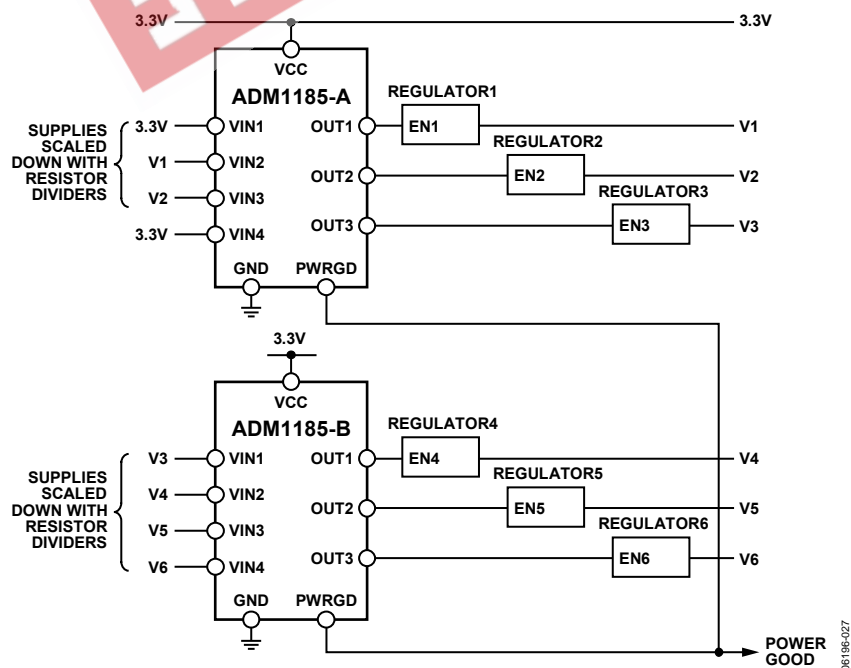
3.3V

3.3V

VCC

ADM1185-A

REGULATOR1

SUPPLIES SCALED DOWN WITH RESISTOR DIVIDERS

3.3V VIN1 OUT1 EN1 V1

REGULATOR2

V1 VIN2 OUT2 EN2 V2

V2 VIN3

REGULATOR3

3.3V VIN4 OUT3 EN3 V3

GND PWRGD

3.3V

VCC

ADM1185-B

REGULATOR4

SUPPLIES SCALED DOWN WITH RESISTOR DIVIDERS

V3 VIN1 OUT1 EN4 V4

REGULATOR5

V4 VIN2 OUT2 EN5 V5

V5 VIN3

REGULATOR6

V6 VIN4 OUT3 EN6 V6

GND PWRGD

POWER GOOD

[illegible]6196-027